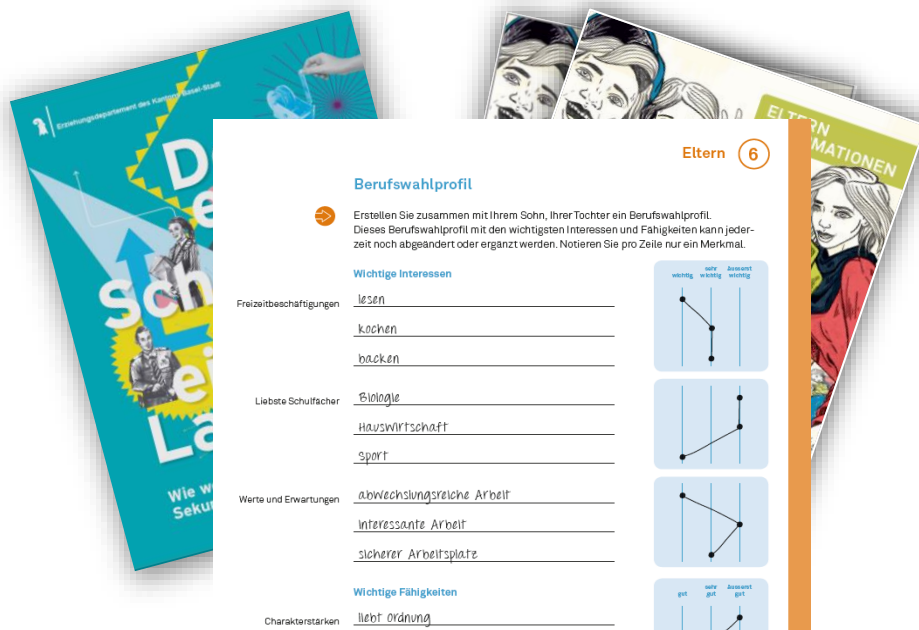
Erziehungsdepartement des Kantons Basel-Stadt

D
e
Sch
ei
La

Wie w
Seku

ELTERN
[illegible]MATIONEN

Eltern 6

Berufswahlprofil

Erstellen Sie zusammen mit Ihrem Sohn, Ihrer Tochter ein Berufswahlprofil. Dieses Berufswahlprofil mit den wichtigsten Interessen und Fähigkeiten kann jederzeit noch abgeändert oder ergänzt werden. Notieren Sie pro Zeile nur ein Merkmal.

Wichtige Interessen

wichtig | sehr wichtig | äusserst wichtig

Freizeitbeschäftigungen
lesen
kochen
backen

Liebste Schulfächer
Biologie
Hauswirtschaft
Sport

Werte und Erwartungen
abwechslungsreiche Arbeit
interessante Arbeit
sicherer Arbeitsplatz

Wichtige Fähigkeiten

gut | sehr gut | äusserst gut

Charakterstärken
liebt Ordnung